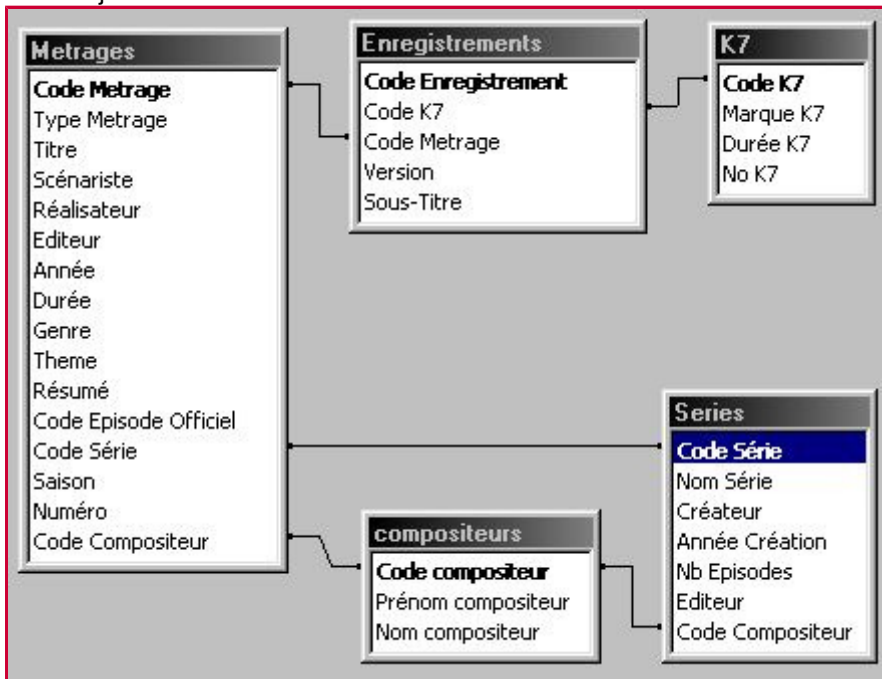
Metrages
Code Metrage
Type Metrage
Titre
Scénariste
Réalisateur
Editeur
Année
Durée
Genre
Theme
Résumé
Code Episode Officiel
Code Série
Saison
Numéro
Code Compositeur

Enregistrements
Code Enregistrement
Code K7
Code Metrage
Version
Sous-Titre

K7
Code K7
Marque K7
Durée K7
No K7

Series
Code Série
Nom Série
Créateur
Année Création
Nb Episodes
Editeur
Code Compositeur

compositeurs
Code compositeur
Prénom compositeur
Nom compositeur